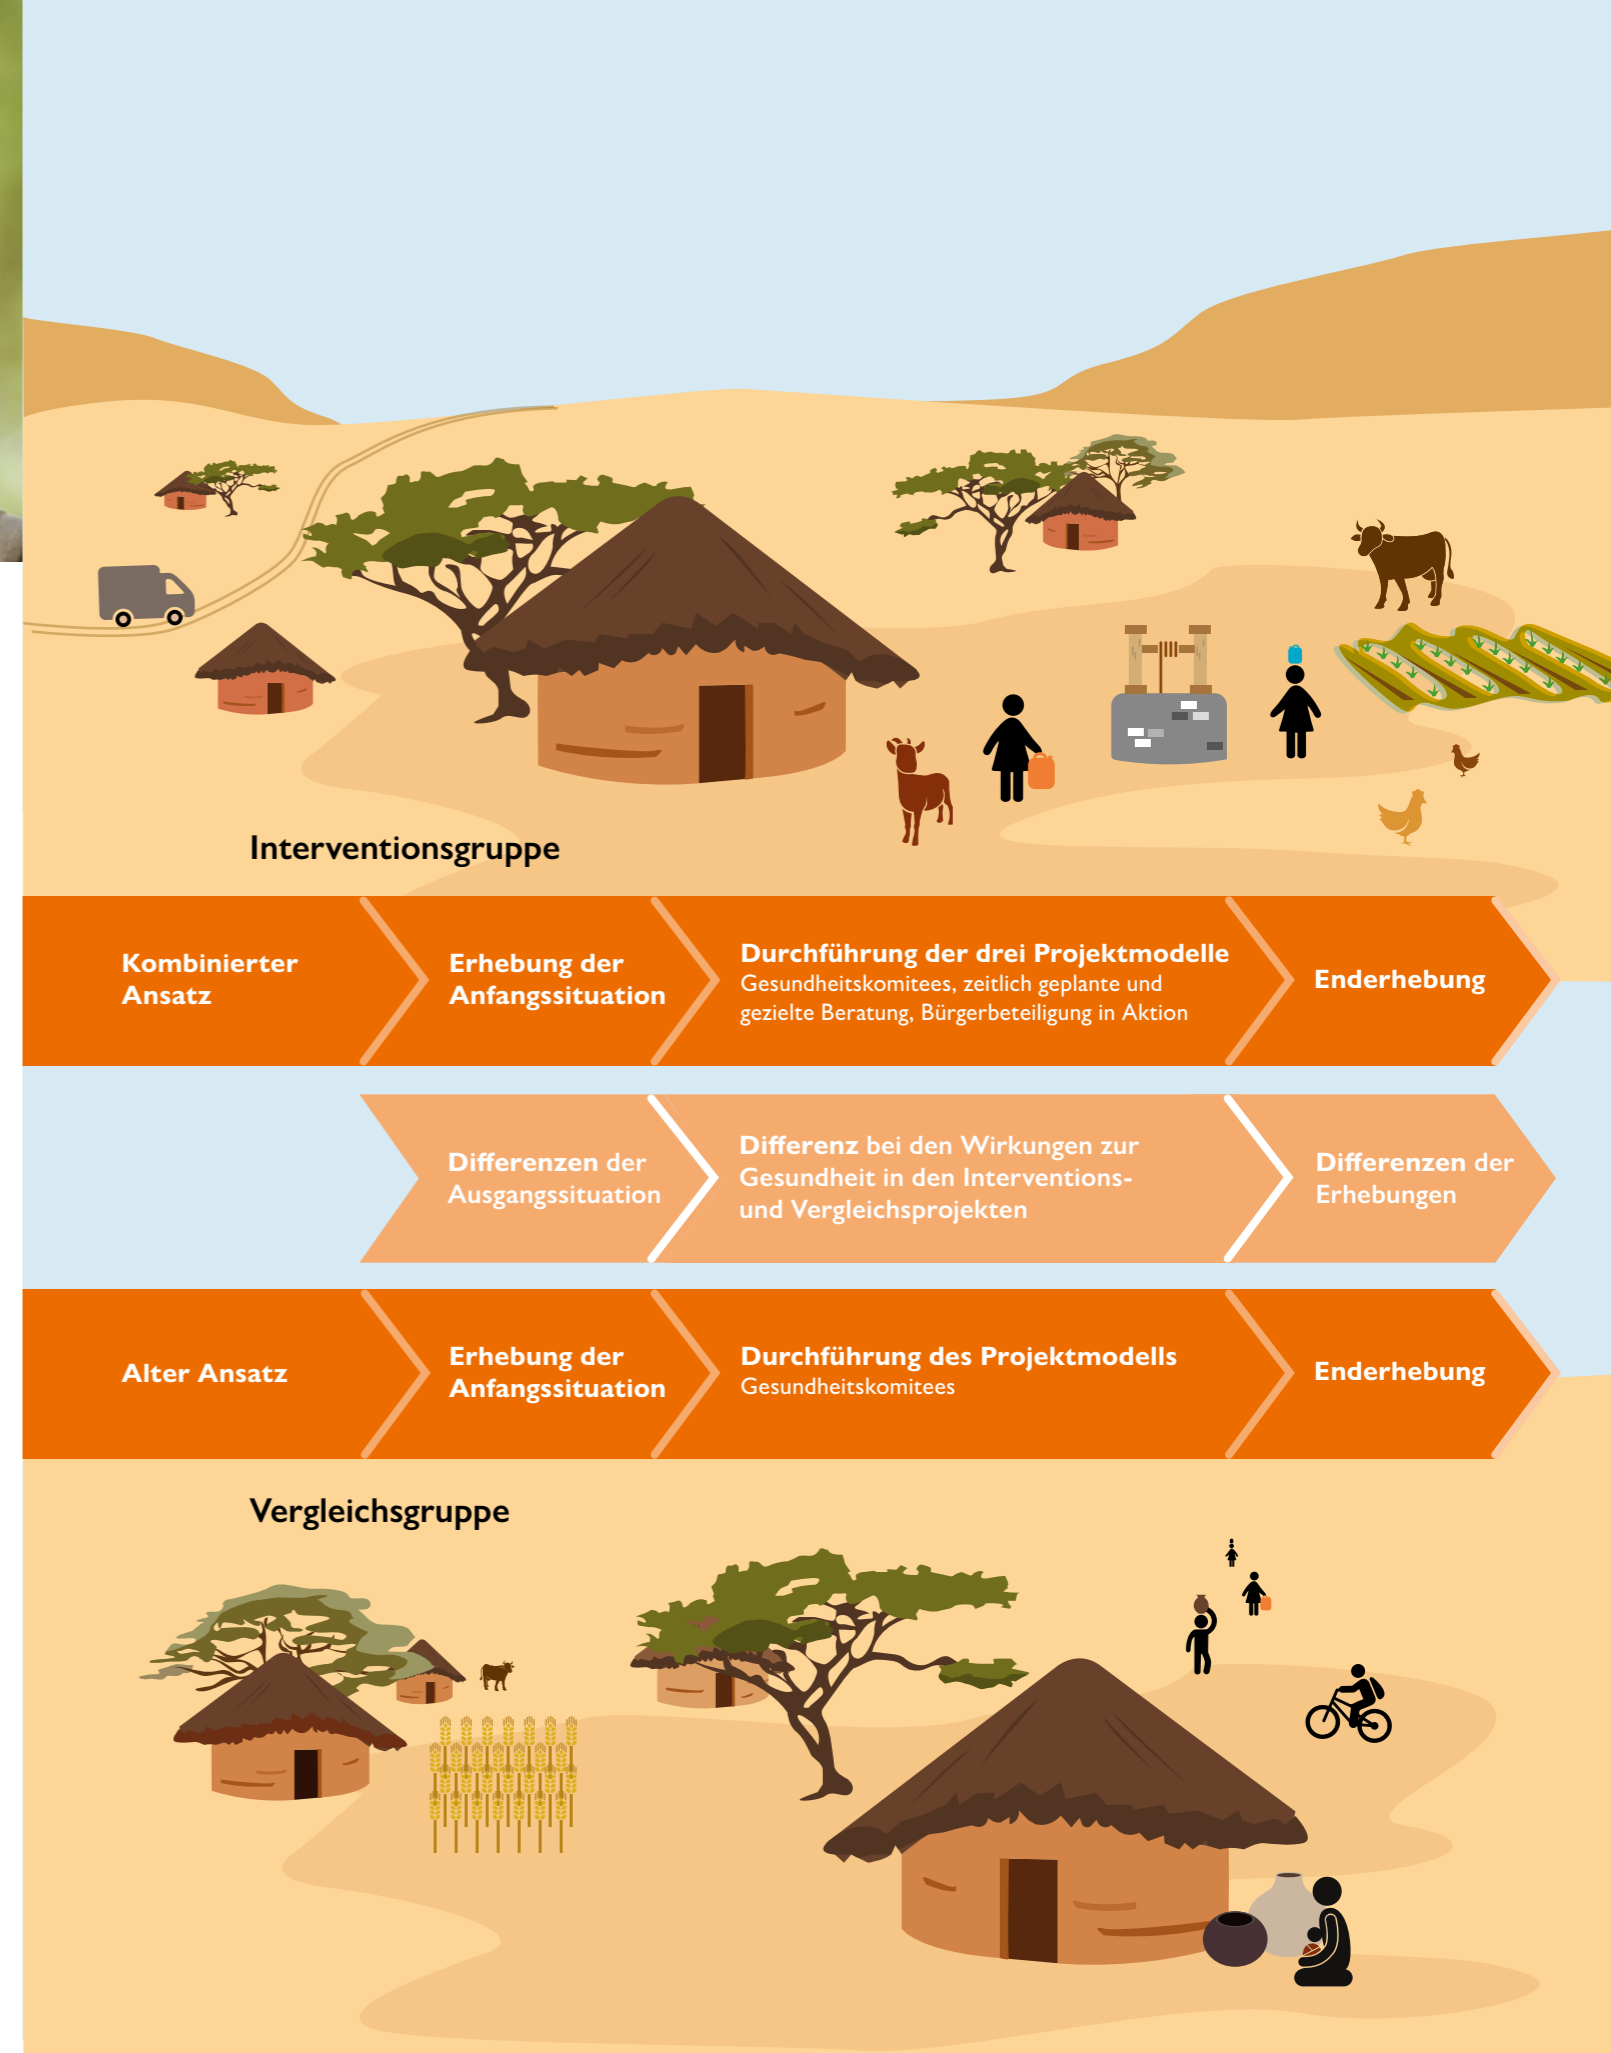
Interventionsgruppe

Kombinierter Ansatz

Erhebung der Anfangssituation

Durchführung der drei Projektmodelle
Gesundheitskomitees, zeitlich geplante und gezielte Beratung, Bürgerbeteiligung in Aktion

Enderhebung

Differenzen der Ausgangssituation

Differenz bei den Wirkungen zur Gesundheit in den Interventions- und Vergleichsprojekten

Differenzen der Erhebungen

Alter Ansatz

Erhebung der Anfangssituation

Durchführung des Projektmodells
Gesundheitskomitees

Enderhebung

Vergleichsgruppe